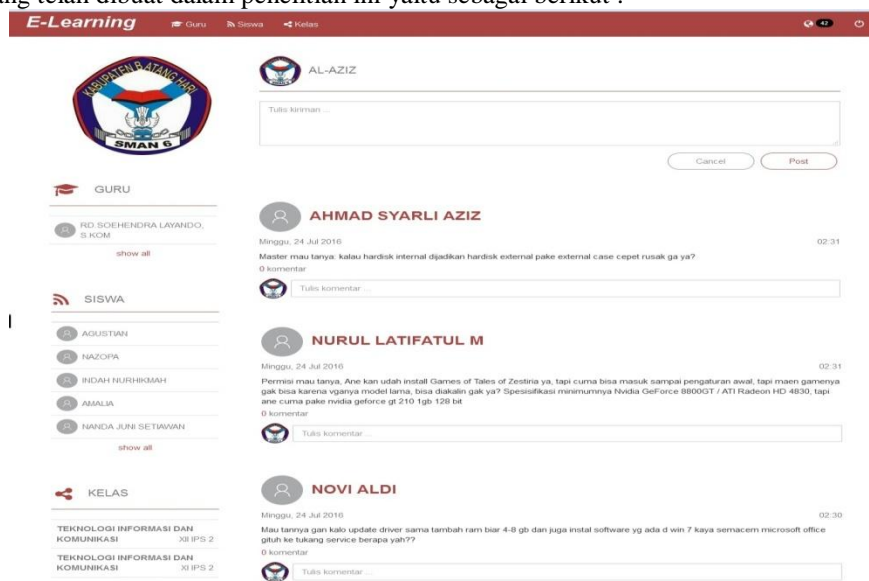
ang telah dibuat dalam penelitian ini yaitu sebagai berikut :

E-Learning Guru Siswa Kelas 42

KABUPATEN BATANG HARI SMAN 6

AL-AZIZ

Tulis kiriman ...

Cancel Post

GURU

RD SOEHENDRA LAYANDO, S.KOM

show all

SISWA

AGUSTIAN

NAZOPA

INDAH NURHIKMAH

AMALIA

NANDA JUNI SETIAWAN

show all

KELAS

TEKNOLOGI INFORMASI DAN KOMUNIKASI XII IPS 2

TEKNOLOGI INFORMASI DAN KOMUNIKASI XI IPS 2

AHMAD SYARLI AZIZ

Minggu, 24 Jul 2016 02:31

Master mau tanya: kalau hardisk internal dijadikan hardisk external pake external case cepet rusak ga ya?

0 komentar

Tulis komentar ...

NURUL LATIFATUL M

Minggu, 24 Jul 2016 02:31

Permisi mau tanya, Ane kan udah install Games of Tales of Zestiria ya, tapi cuma bisa masuk sampai pengaturan awal, tapi maen gamenya gak bisa karena vganya model lama, bisa diakalin gak ya? Spesisifikasi minimumnya Nvidia GeForce 8800GT / ATI Radeon HD 4830, tapi ane cuma pake nvidia geforce gt 210 1gb 128 bit

0 komentar

Tulis komentar ...

NOVI ALDI

Minggu, 24 Jul 2016 02:30

Mau tannya gan kalo update driver sama tambah ram biar 4-8 gb dan juga instal software yg ada d win 7 kaya semacem microsoft office gituh ke tukang service berapa yah??

0 komentar

Tulis komentar ...